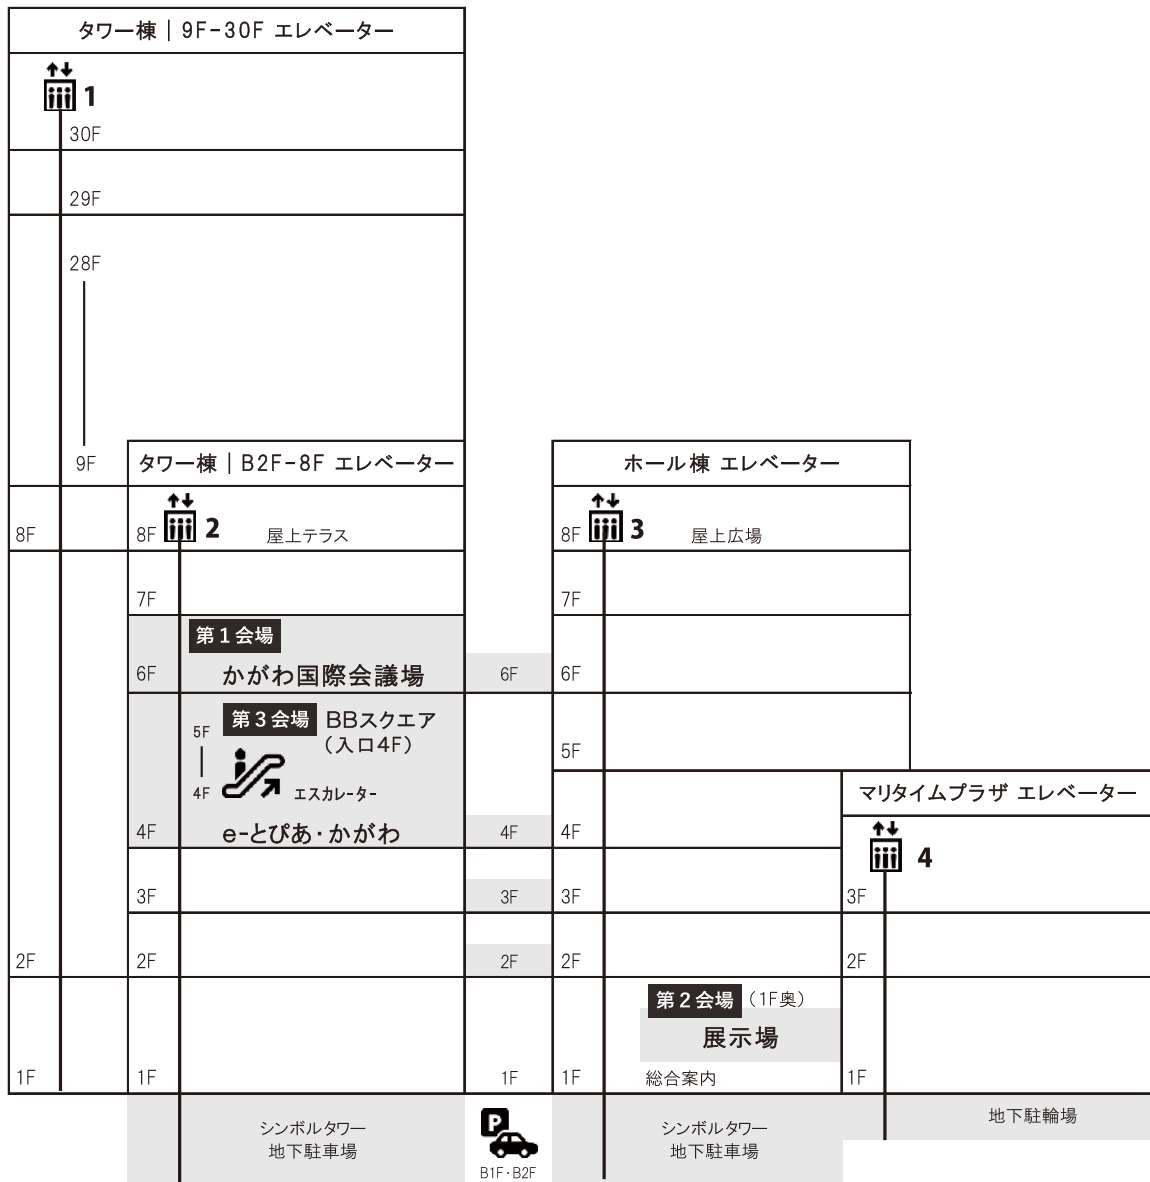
タワー棟 | 9F-30F エレベーター

1
30F
29F
28F
9F

タワー棟 | B2F-8F エレベーター

ホール棟 エレベーター

8F
8F 2 屋上テラス
8F 3 屋上広場
7F
7F
第１会場
かがわ国際会議場
6F
6F
6F
第３会場 BBスクエア （入口4F）
5F
4F
エスカレーター
5F
マリタイムプラザ エレベーター
4
4F e-とぴあ・かがわ
4F
4F
3F
3F
3F
3F
2F
2F
2F
2F
2F
第２会場 （1F奥）
展示場
1F
1F
1F
1F 総合案内
1F
シンボルタワー 地下駐車場
B1F・B2F
シンボルタワー 地下駐車場
地下駐輪場